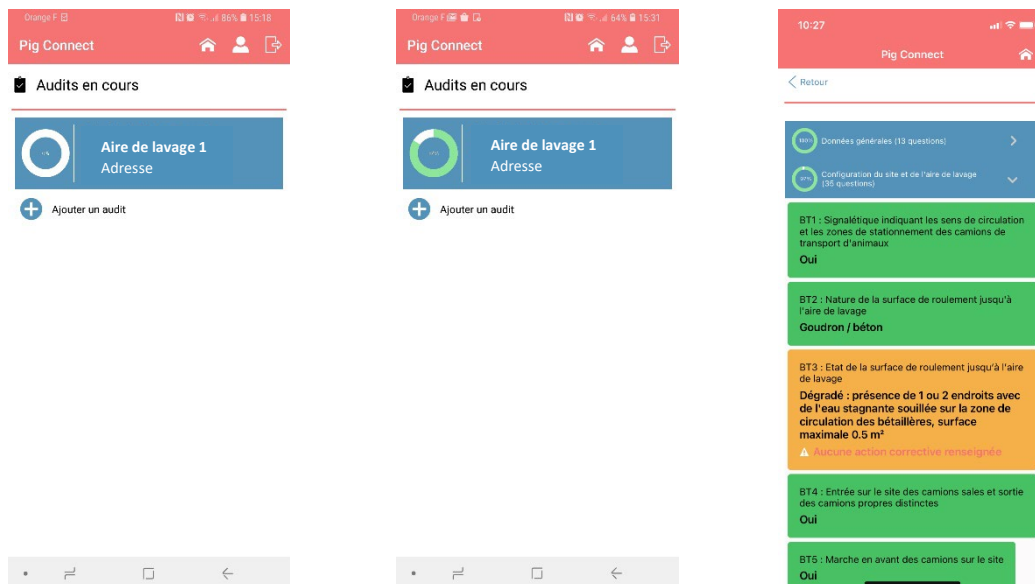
Orange F
86% 15:18
Pig Connect
Audits en cours
1%
Aire de lavage 1
Adresse
Ajouter un audit

Orange F
64% 15:31
Pig Connect
Audits en cours
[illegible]
Aire de lavage 1
Adresse
Ajouter un audit

10:27
Pig Connect
Retour
100%
Données générales (13 questions)
97%
Configuration du site et de l'aire de lavage (35 questions)
BT1 : Signalétique indiquant les sens de circulation et les zones de stationnement des camions de transport d'animaux
Oui
BT2 : Nature de la surface de roulement jusqu'à l'aire de lavage
Goudron / béton
BT3 : Etat de la surface de roulement jusqu'à l'aire de lavage
Dégradé : présence de 1 ou 2 endroits avec de l'eau stagnante souillée sur la zone de circulation des bétaillères, surface maximale 0.5 m²
Aucune action corrective renseignée
BT4 : Entrée sur le site des camions sales et sortie des camions propres distinctes
Oui
BT5 : Marche en avant des camions sur le site
Oui